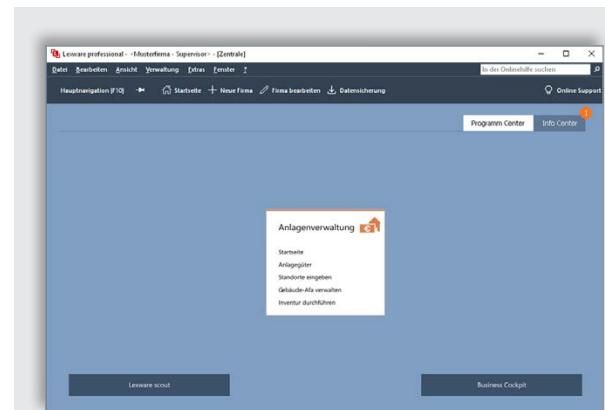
Lexware professional - <Musterfirma - Supervisor> - [Zentrale]

Datei Bearbeiten Ansicht Verwaltung Extras Fenster ?

In der Onlinehilfe suchen

Hauptnavigation (F10) Startseite Neue Firma Firma bearbeiten Datensicherung Online Support

Programm Center Info Center 1

Anlagenverwaltung

Startseite
Anlagegüter
Standorte eingeben
Gebäude-Afa verwalten
Inventur durchführen

Lexware scout

Business Cockpit